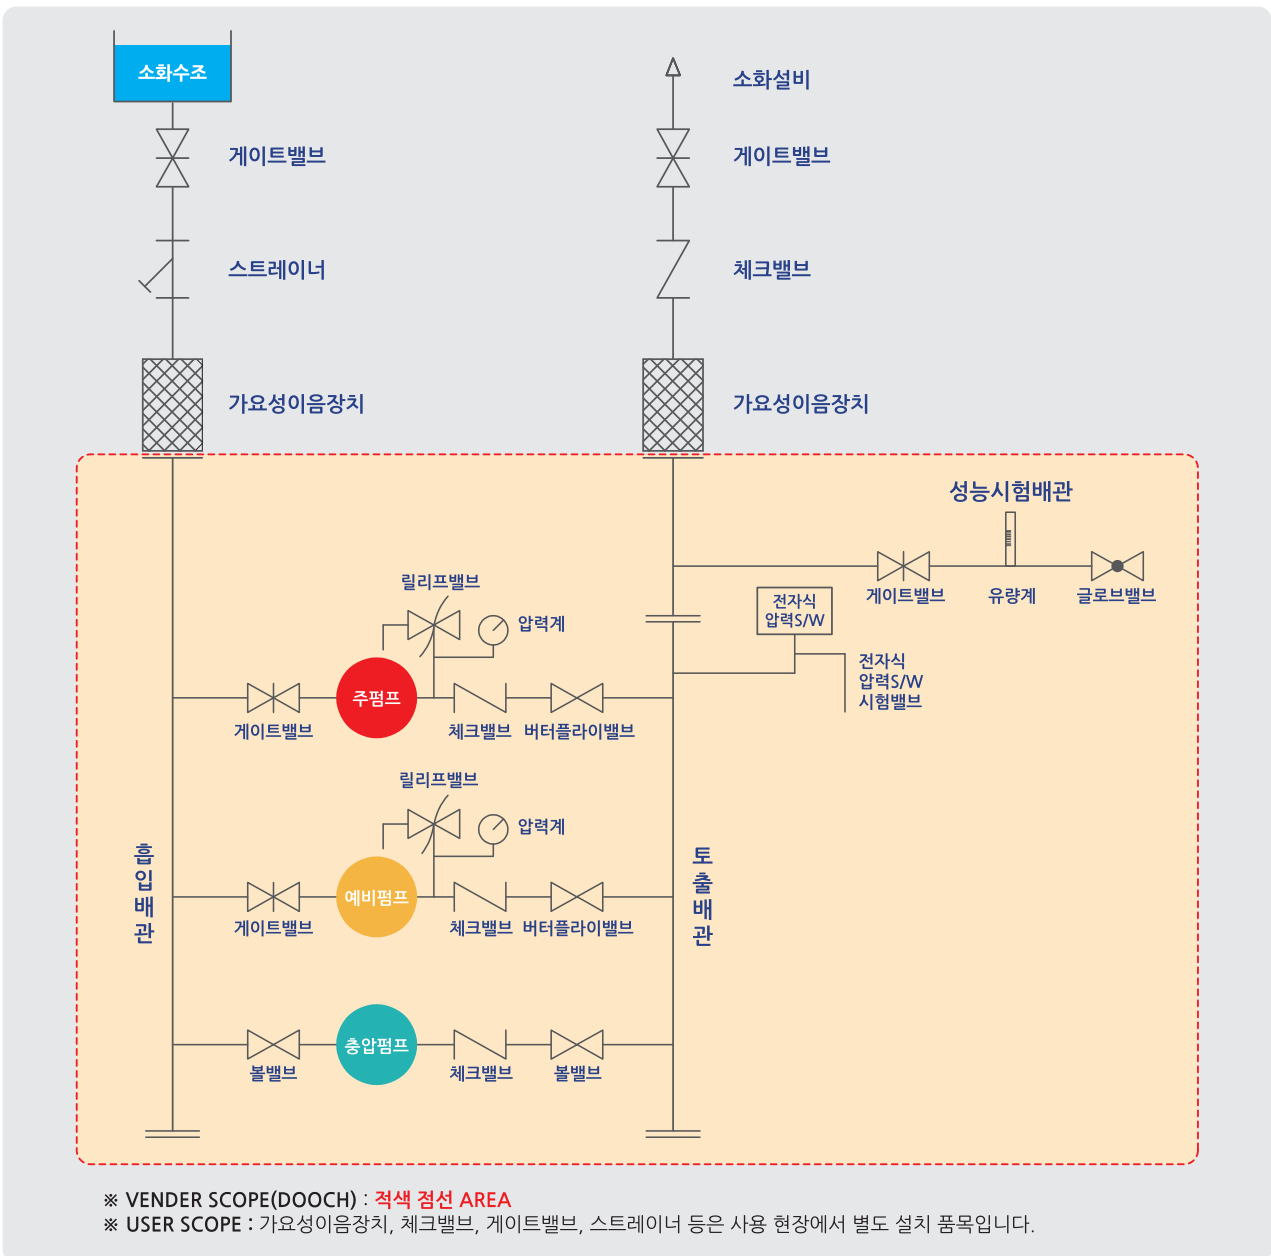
소화수조

게이트밸브

스트레이너

가요성이음장치

소화설비

게이트밸브

체크밸브

가요성이음장치

성능시험배관

게이트밸브

유량계

글로브밸브

전자식 압력S/W

전자식 압력S/W 시험밸브

릴리프밸브

압력계

주펌프

게이트밸브

체크밸브

버터플라이밸브

릴리프밸브

압력계

예비펌프

게이트밸브

체크밸브

버터플라이밸브

흡입배관

토출배관

충압펌프

볼밸브

체크밸브

볼밸브

※ VENDER SCOPE(DOOCH) : 적색 점선 AREA
※ USER SCOPE : 가요성이음장치, 체크밸브, 게이트밸브, 스트레이너 등은 사용 현장에서 별도 설치 품목입니다.